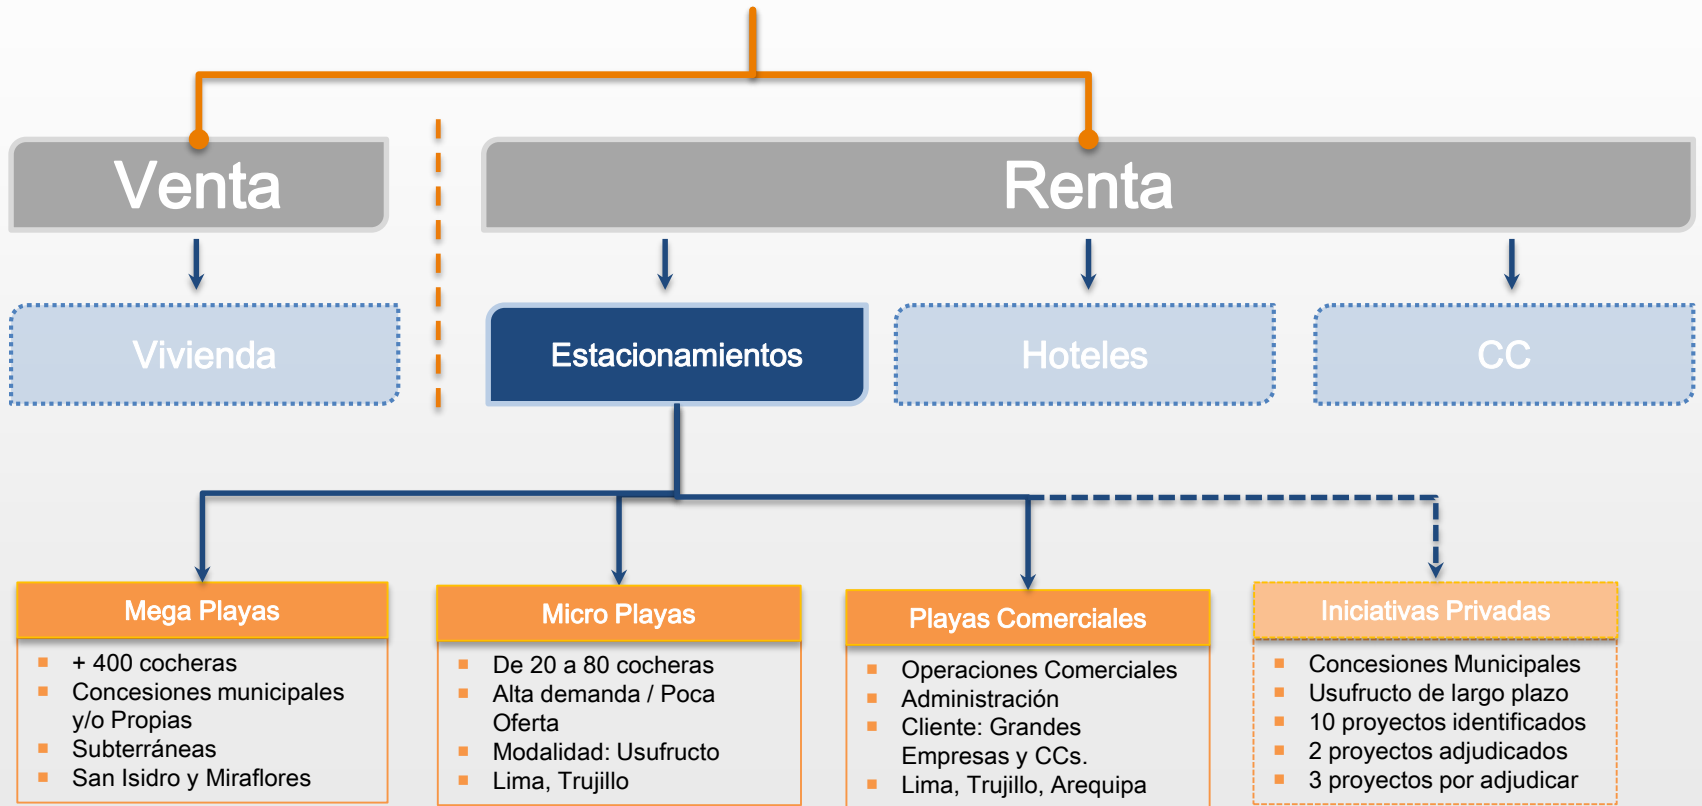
Venta

Renta

Vivienda

Estacionamientos

Hoteles

CC

Mega Playas

- + 400 cocheras
- Concesiones municipales y/o Propias
- Subterráneas
- San Isidro y Miraflores

Micro Playas

- De 20 a 80 cocheras
- Alta demanda / Poca Oferta
- Modalidad: Usufructo
- Lima, Trujillo

Playas Comerciales

- Operaciones Comerciales
- Administración
- Cliente: Grandes Empresas y CCs.
- Lima, Trujillo, Arequipa

Iniciativas Privadas

- Concesiones Municipales
- Usufructo de largo plazo
- 10 proyectos identificados
- 2 proyectos adjudicados
- 3 proyectos por adjudicar